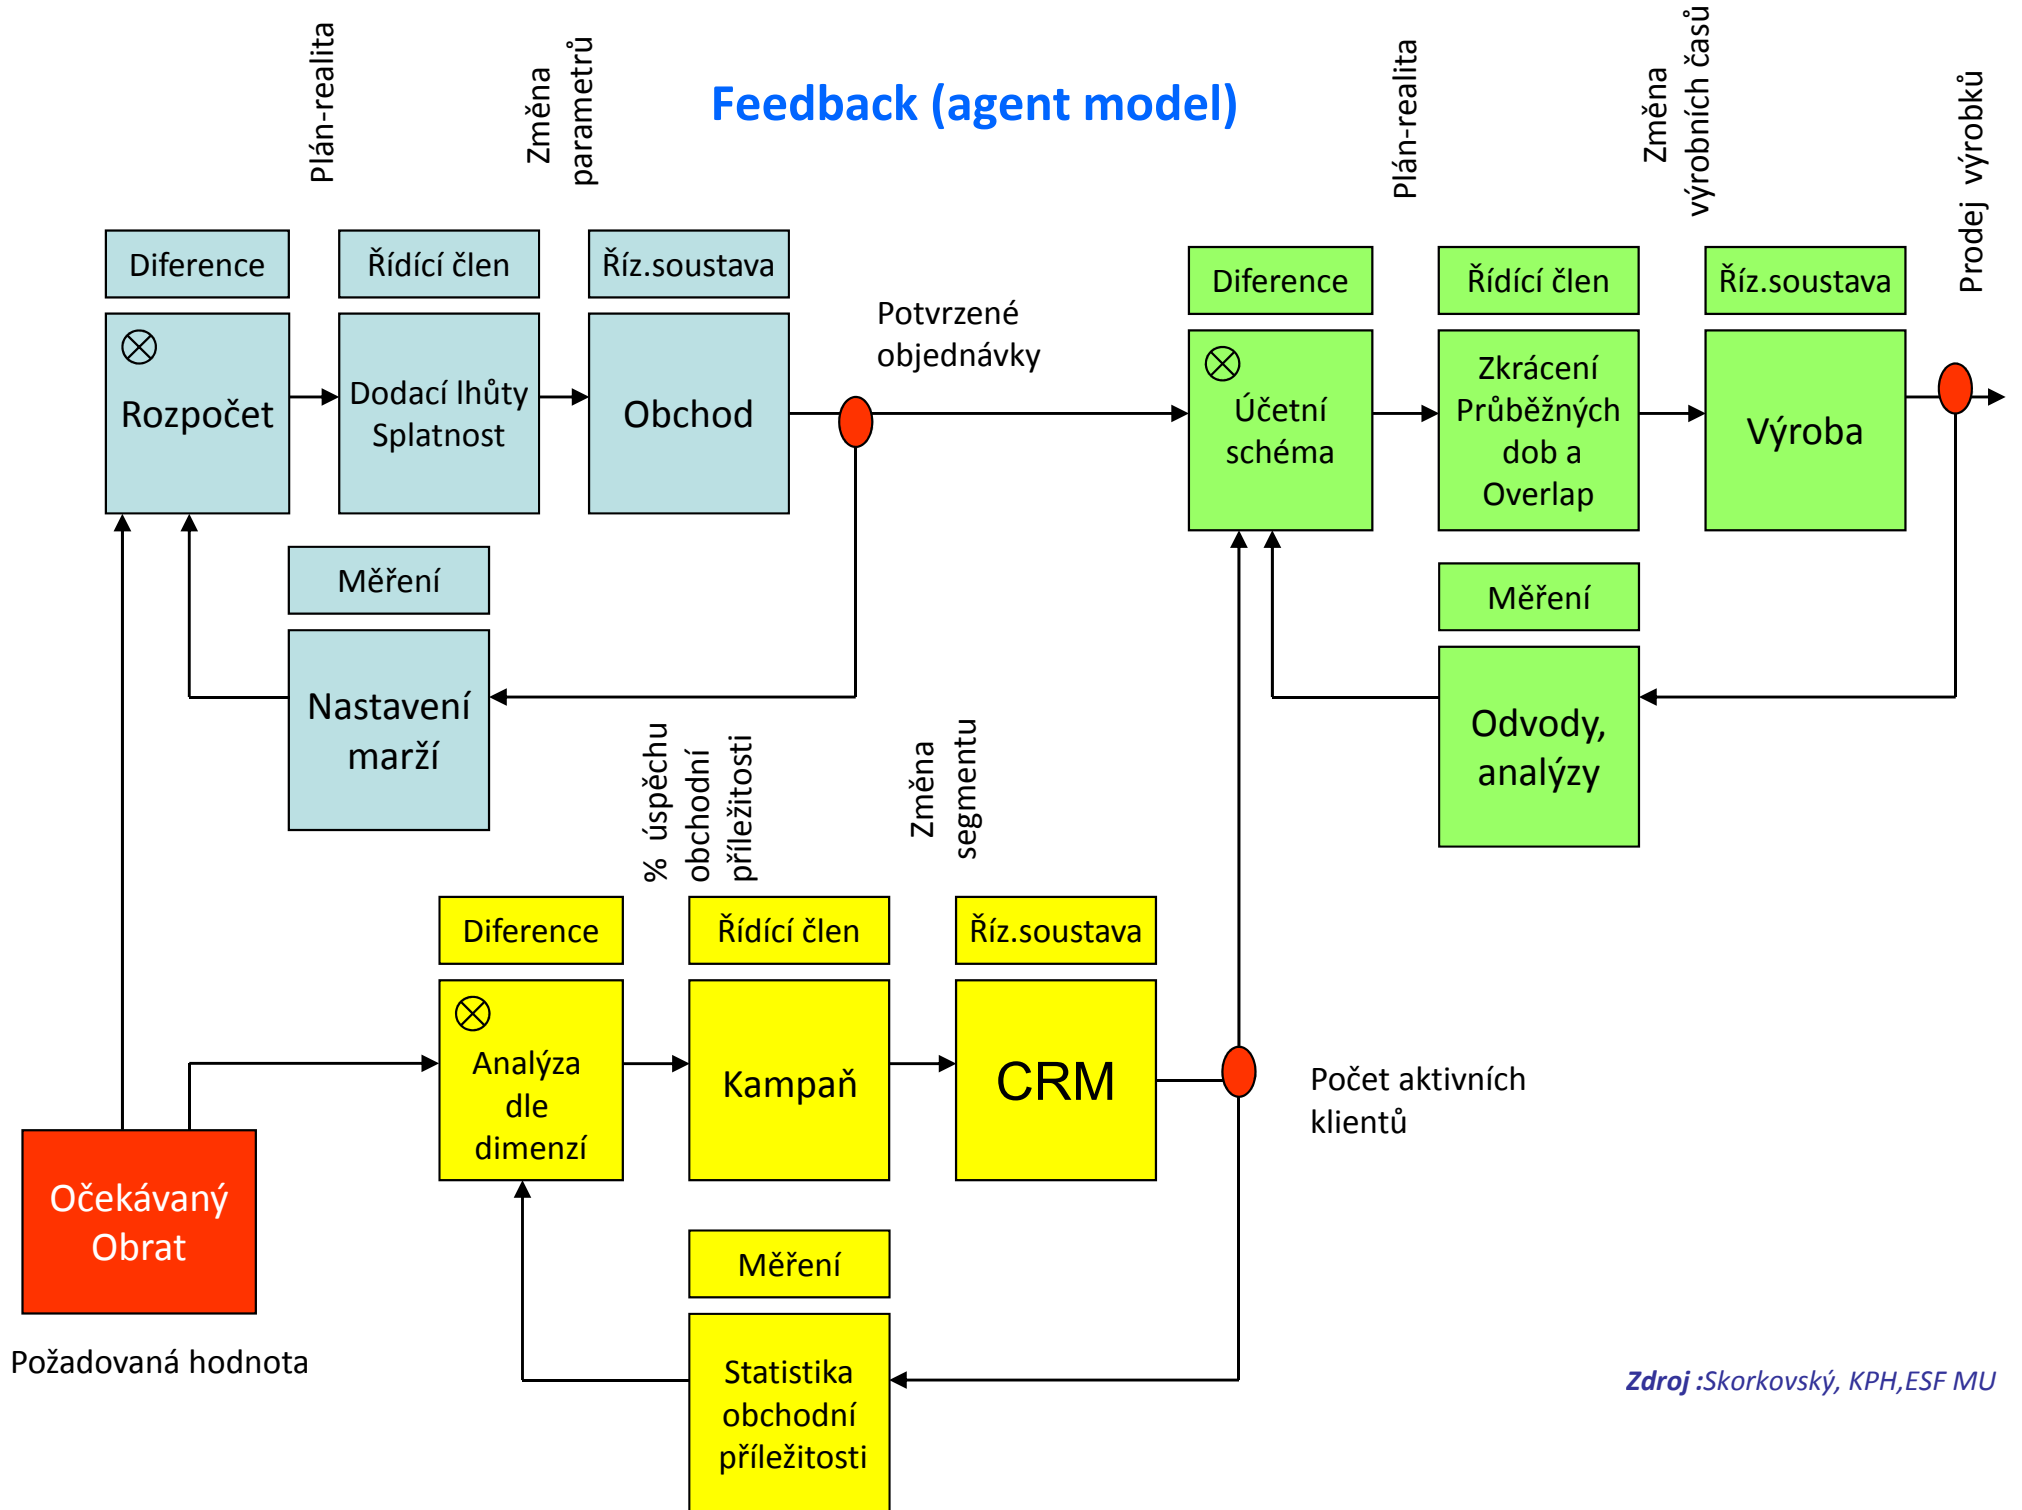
Plán-realita

Změna parametrů

Feedback (agent model)

Plán-realita

Změna výrobních časů

Prodej výrobků

Diference

Řídící člen

Říz.soustava

Diference

Řídící člen

Říz.soustava

$\otimes$ Rozpočet

Dodací lhůty Splatnost

Obchod

Potvrzené objednávky

$\otimes$ Účetní schéma

Zkrácení Průběžných dob a Overlap

Výroba

Měření

Nastavení marží

Měření

Odvody, analýzy

% úspěchu obchodní příležitosti

Změna segmentu

Diference

Řídící člen

Říz.soustava

$\otimes$ Analýza dle dimenzí

Kampaň

CRM

Počet aktivních klientů

Očekávaný Obrat

Měření

Statistika obchodní příležitosti

Požadovaná hodnota

Zdroj :Skorkovský, KPH,ESF MU